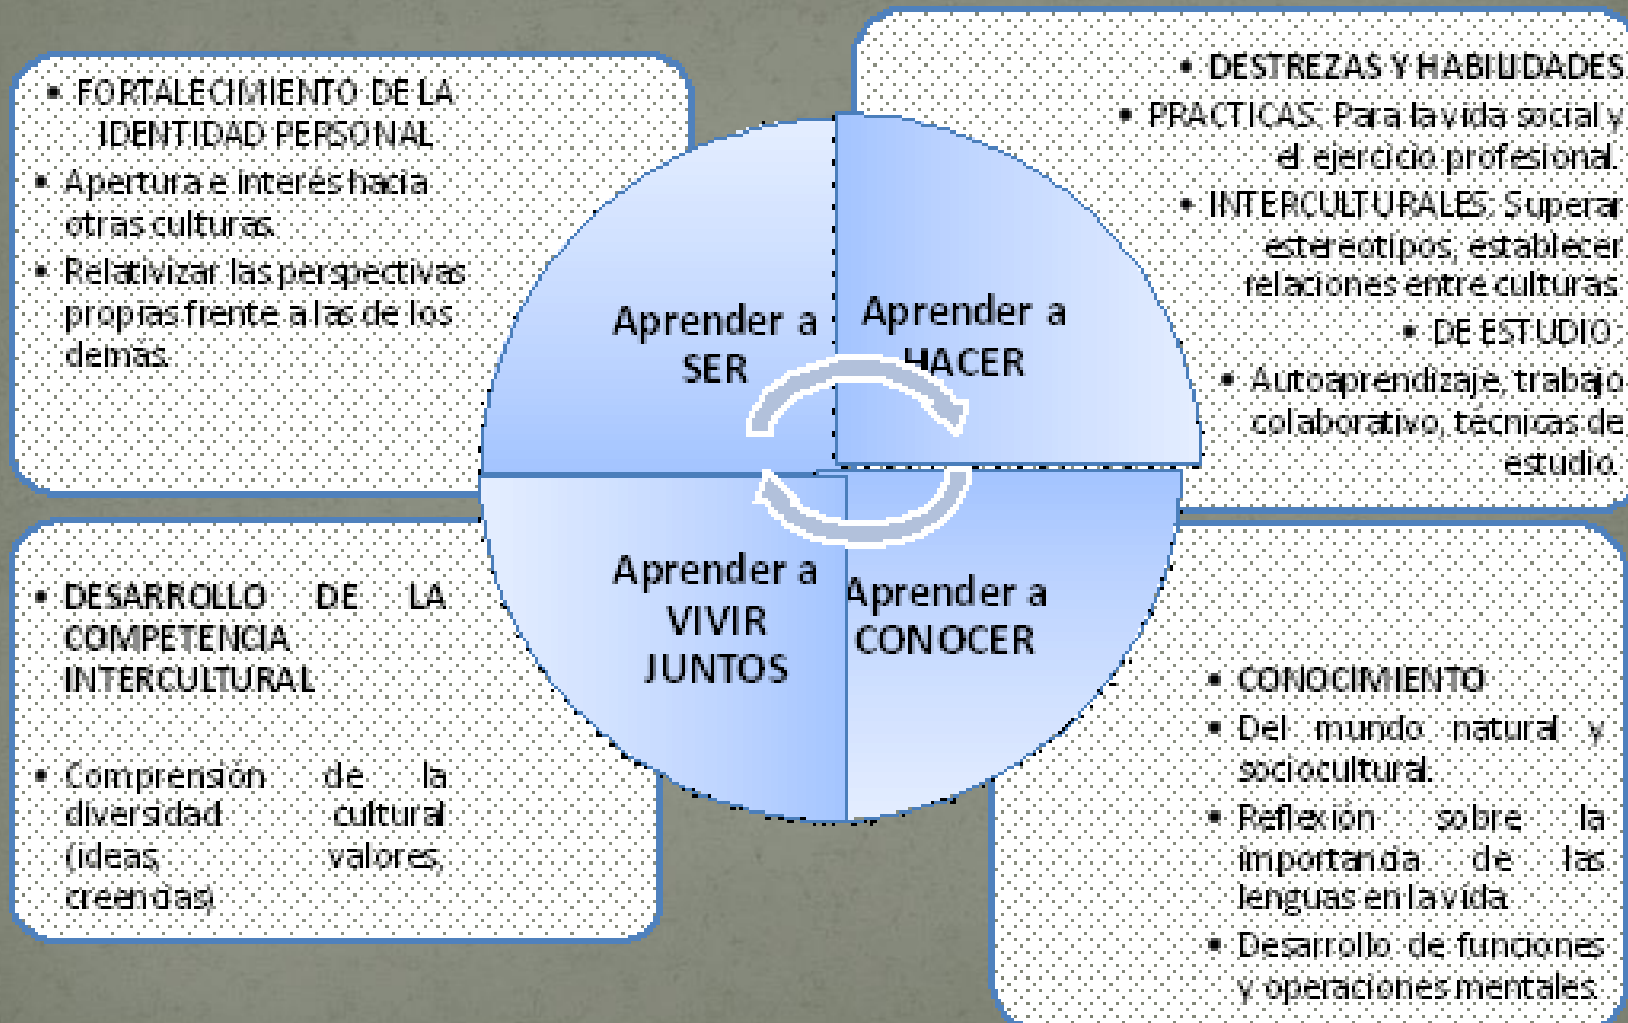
• FORTALECIMIENTO DE LA IDENTIDAD PERSONAL
• Apertura e interés hacia otras culturas.
• Relativizar las perspectivas propias frente a las de los demas.

• DESTREZAS Y HABILIDADES
• PRACTICAS: Para la vida social y el ejercicio profesional.
• INTERCULTURALES: Superar estereotipos, establecer relaciones entre culturas.
• DE ESTUDIO:
• Autoaprendizaje, trabajo colaborativo, técnicas de estudio.

Aprender a SER

Aprender a HACER

Aprender a VIVIR JUNTOS

Aprender a CONOCER

• DESARROLLO DE LA COMPETENCIA INTERCULTURAL

• Comprensión de la diversidad cultural (ideas, valores, creendas)

• CONOCIMIENTO
• Del mundo natural y sociocultural.
• Reflexión sobre la importancia de las lenguas en la vida.
• Desarrollo de funciones y operaciones mentales.